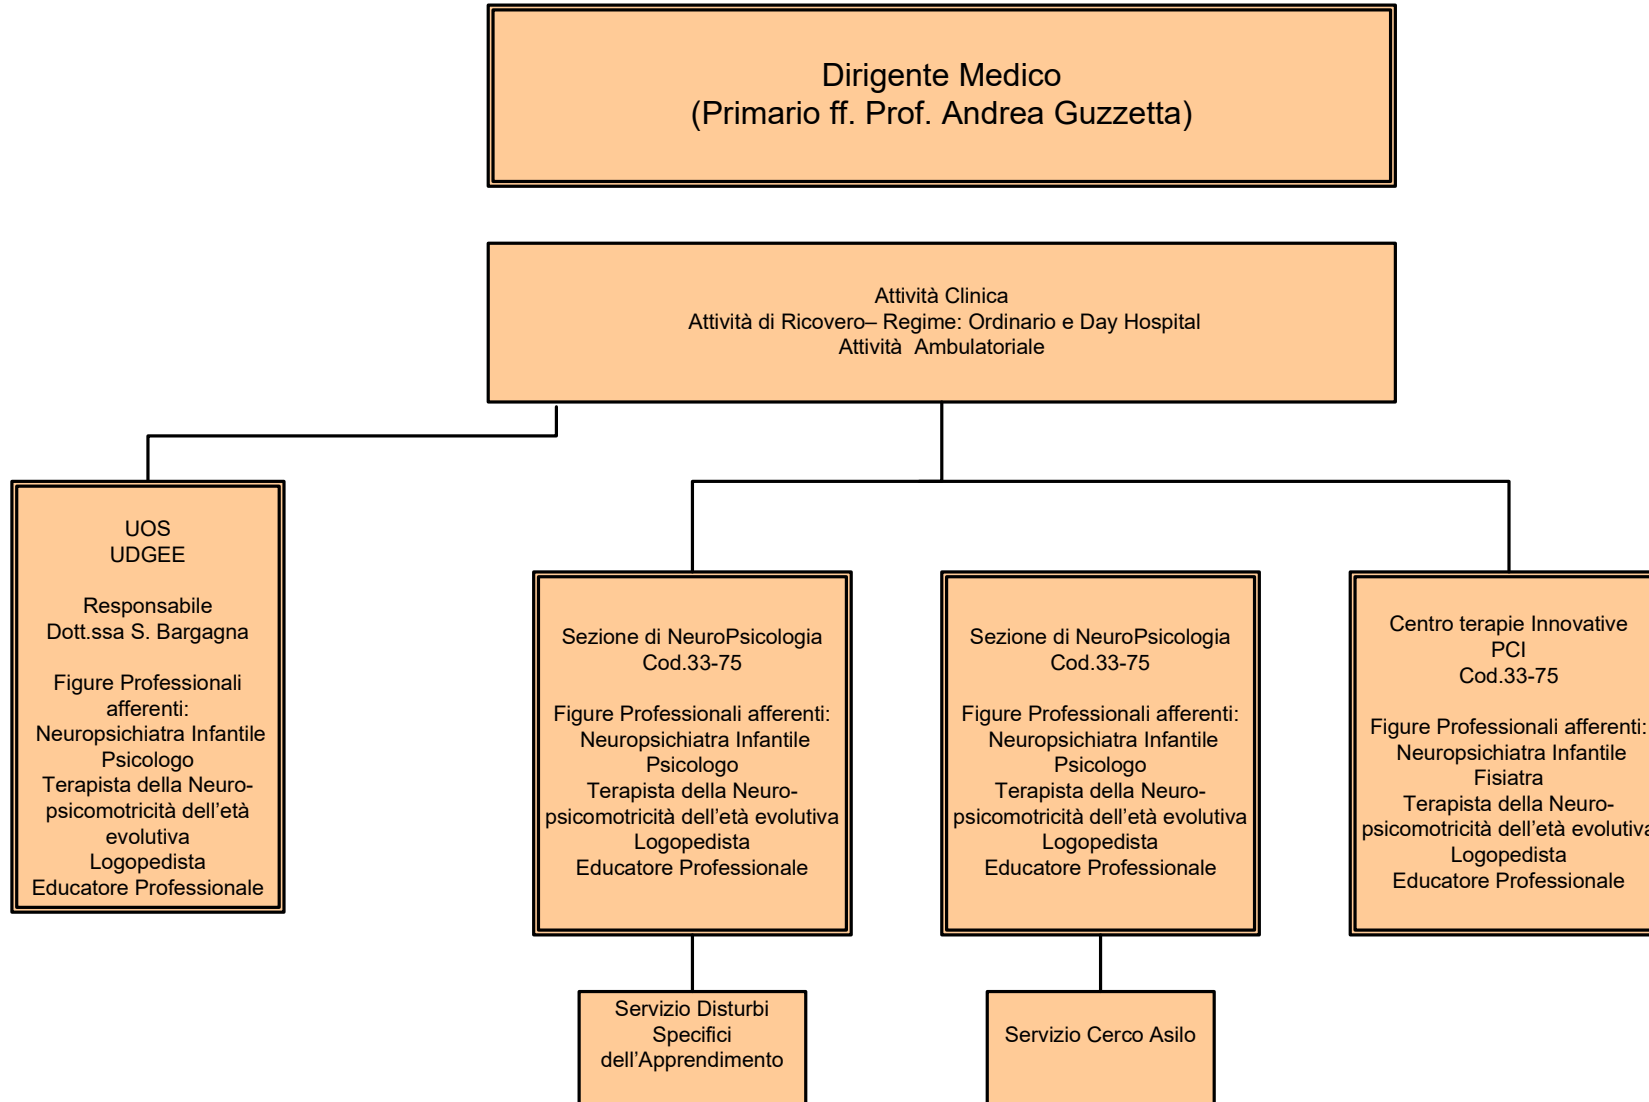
Dirigente Medico
(Primario ff. Prof. Andrea Guzzetta)

Attività Clinica
Attività di Ricovero– Regime: Ordinario e Day Hospital
Attività Ambulatoriale

UOS
UDGEE

Responsabile
Dott.ssa S. Bargagna

Figure Professionali afferenti:
Neuropsichiatra Infantile
Psicologo
Terapista della Neuropsicomotricità dell'età evolutiva
Logopedista
Educatore Professionale

Sezione di NeuroPsicologia
Cod.33-75

Figure Professionali afferenti:
Neuropsichiatra Infantile
Psicologo
Terapista della Neuropsicomotricità dell'età evolutiva
Logopedista
Educatore Professionale

Sezione di NeuroPsicologia
Cod.33-75

Figure Professionali afferenti:
Neuropsichiatra Infantile
Psicologo
Terapista della Neuropsicomotricità dell'età evolutiva
Logopedista
Educatore Professionale

Centro terapie Innovative
PCI
Cod.33-75

Figure Professionali afferenti:
Neuropsichiatra Infantile
Fisiatra
Terapista della Neuropsicomotricità dell'età evolutiva
Logopedista
Educatore Professionale

Servizio Disturbi Specifici dell'Apprendimento

Servizio Cerco Asilo